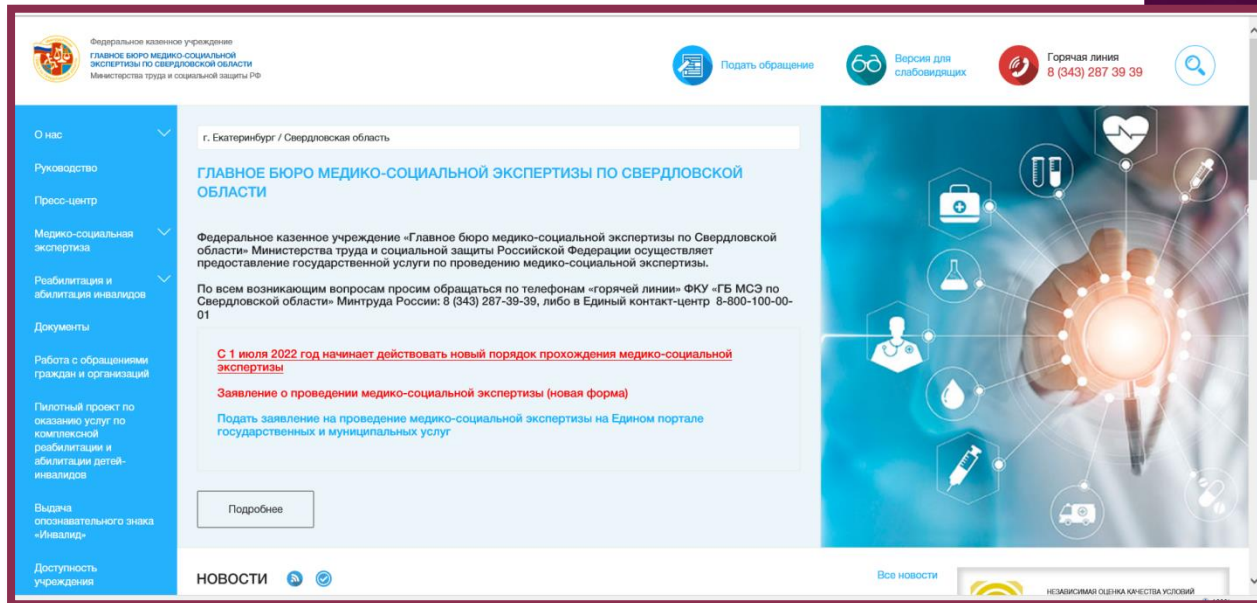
Федеральное казенное учреждение
ГЛАВНОЕ БЮРО МЕДИКО-СОЦИАЛЬНОЙ ЭКСПЕРТИЗЫ ПО СВЕРДЛОВСКОЙ ОБЛАСТИ
Министерства труда и социальной защиты РФ

Подать обращение

Версия для слабовидящих

Горячая линия
8 (343) 287 39 39

О нас
Руководство
Пресс-центр
Медико-социальная экспертиза
Реабилитация и абилитация инвалидов
Документы
Работа с обращениями граждан и организаций
Пилотный проект по оказанию услуг по комплексной реабилитации и абилитации детей-инвалидов
Выдача опознавательного знака «Инвалид»
Доступность учреждения

г. Екатеринбург / Свердловская область

ГЛАВНОЕ БЮРО МЕДИКО-СОЦИАЛЬНОЙ ЭКСПЕРТИЗЫ ПО СВЕРДЛОВСКОЙ ОБЛАСТИ

Федеральное казенное учреждение «Главное бюро медико-социальной экспертизы по Свердловской области» Министерства труда и социальной защиты Российской Федерации осуществляет предоставление государственной услуги по проведению медико-социальной экспертизы.

По всем возникающим вопросам просим обращаться по телефонам «горячей линии» ФКУ «ГБ МСЭ по Свердловской области» Минтруда России: 8 (343) 287-39-39, либо в Единый контакт-центр 8-800-100-00-01

С 1 июля 2022 год начинает действовать новый порядок прохождения медико-социальной экспертизы

Заявление о проведении медико-социальной экспертизы (новая форма)

Подать заявление на проведение медико-социальной экспертизы на Едином портале государственных и муниципальных услуг

Подробнее

НОВОСТИ

Все новости

НЕЗАВИСИМАЯ ОЦЕНКА КАЧЕСТВА УСЛОВИЙ